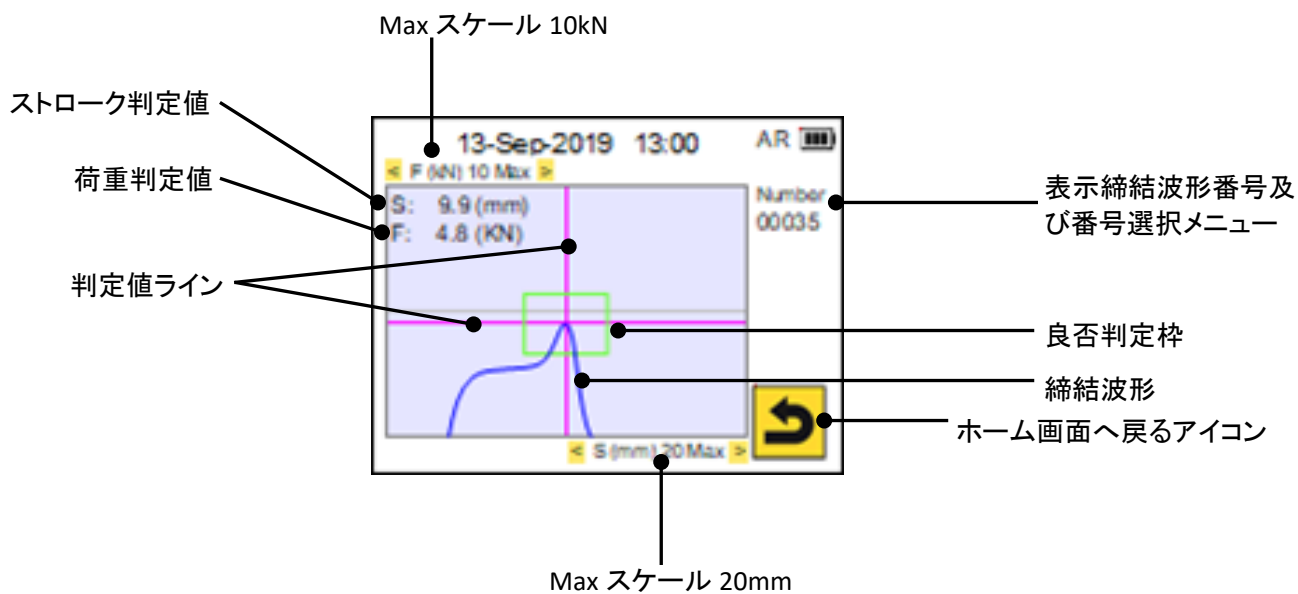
Max スケール 10kN

ストローク判定値

荷重判定値

13-Sep-2019 13:00

AR

< F (kN) 10 Max >

S: 9.9 (mm)

F: 4.8 (KN)

Number
00035

表示締結波形番号及び番号選択メニュー

判定値ライン

良否判定枠

締結波形

ホーム画面へ戻るアイコン

< S (mm) 20 Max >

Max スケール 20mm